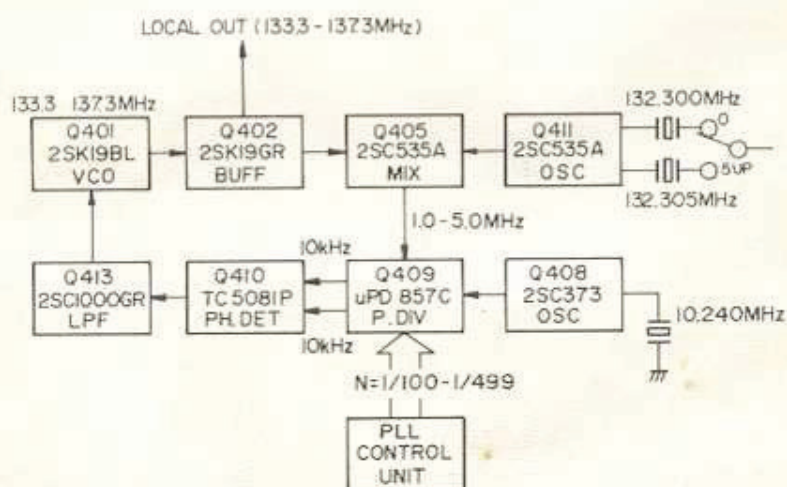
LOCAL OUT (133.3 - 137.3MHz)

133.3 137.3MHz

Q401
2SK19BL
VCO

Q402
2SK19GR
BUFF

Q405
2SC535A
MIX

Q411
2SC535A
OSC

132.300MHz

0

5UP

132.305MHz

1.0 - 5.0MHz

10kHz

Q413
2SC1000GR
LPF

Q410
TC5081P
PH. DET

Q409
uPD 857C
P. DIV

Q408
2SC373
OSC

10.240MHz

10kHz

N=1/100 - 1/499

PLL
CONTROL
UNIT